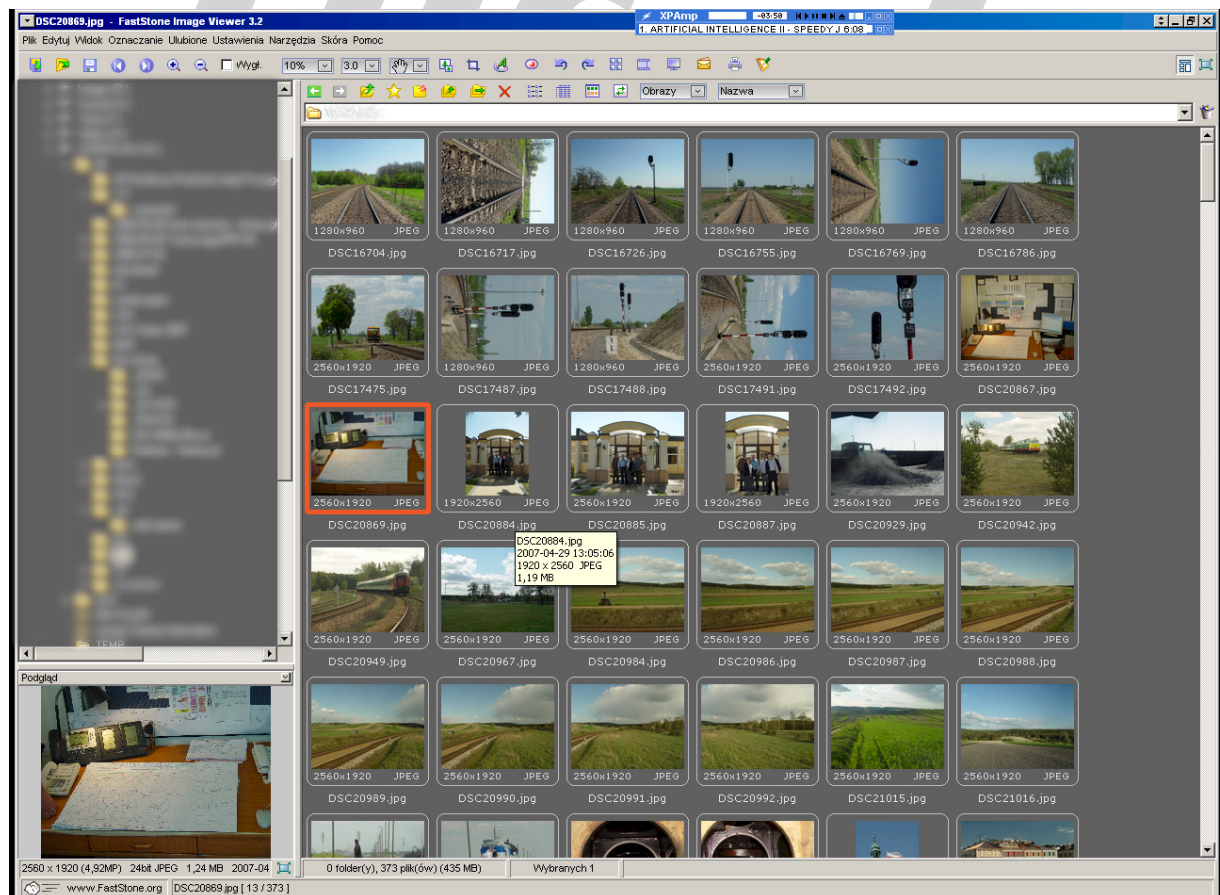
DSC20869.jpg - FastStone Image Viewer 3.2

XPAmp -03:50
1. ARTIFICIAL INTELLIGENCE II - SPEEDY J 6:08

Plik Edytuj Widok Oznaczanie Ulubione Ustawienia Narzędzia Skóra Pomoc

Wygł. 10% 3.0

Obrazy Nazwa

TEMP

1280x960 JPEG DSC16704.jpg
1280x960 JPEG DSC16717.jpg
1280x960 JPEG DSC16726.jpg
1280x960 JPEG DSC16755.jpg
1280x960 JPEG DSC16769.jpg
1280x960 JPEG DSC16786.jpg

2560x1920 JPEG DSC17475.jpg
1280x960 JPEG DSC17487.jpg
1280x960 JPEG DSC17488.jpg
2560x1920 JPEG DSC17491.jpg
2560x1920 JPEG DSC17492.jpg
2560x1920 JPEG DSC20867.jpg

2560x1920 JPEG DSC20869.jpg
1920x2560 JPEG DSC20884.jpg
2560x1920 JPEG DSC20885.jpg
1920x2560 JPEG DSC20887.jpg
2560x1920 JPEG DSC20929.jpg
2560x1920 JPEG DSC20942.jpg

DSC20884.jpg
2007-04-29 13:05:06
1920 x 2560 JPEG
1,19 MB

2560x1920 JPEG DSC20949.jpg
2560x1920 JPEG DSC20967.jpg
2560x1920 JPEG DSC20984.jpg
2560x1920 JPEG DSC20986.jpg
2560x1920 JPEG DSC20987.jpg
2560x1920 JPEG DSC20988.jpg

2560x1920 JPEG DSC20989.jpg
2560x1920 JPEG DSC20990.jpg
2560x1920 JPEG DSC20991.jpg
2560x1920 JPEG DSC20992.jpg
2560x1920 JPEG DSC21015.jpg
2560x1920 JPEG DSC21016.jpg

Podgląd

2560 x 1920 (4,92MP) 24bit JPEG 1,24 MB 2007-04
0 folder(y), 373 plik(ów) (435 MB)
Wybranych 1
www.FastStone.org
DSC20869.jpg [ 13 / 373 ]